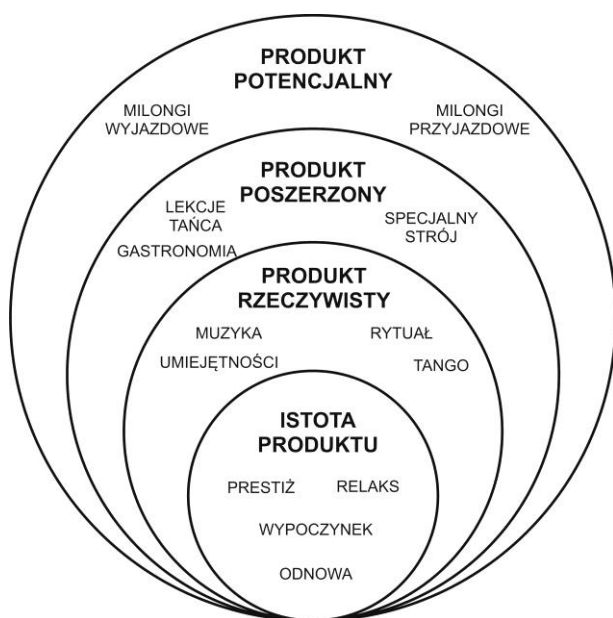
PRODUKT POTENCJALNY

MILONGI WYJAZDOWE

MILONGI PRZYJAZDOWE

PRODUKT POSZERZONY

LEKCJE TAŃCA

GASTRONOMIA

SPECJALNY STRÓJ

PRODUKT RZECZYWISTY

MUZYKA

RYTUAŁ

UMIEJĘTNOŚCI

TANGO

ISTOTA PRODUKTU

PRESTIŻ

RELAKS

WYPOCZYNEK

ODNOWA